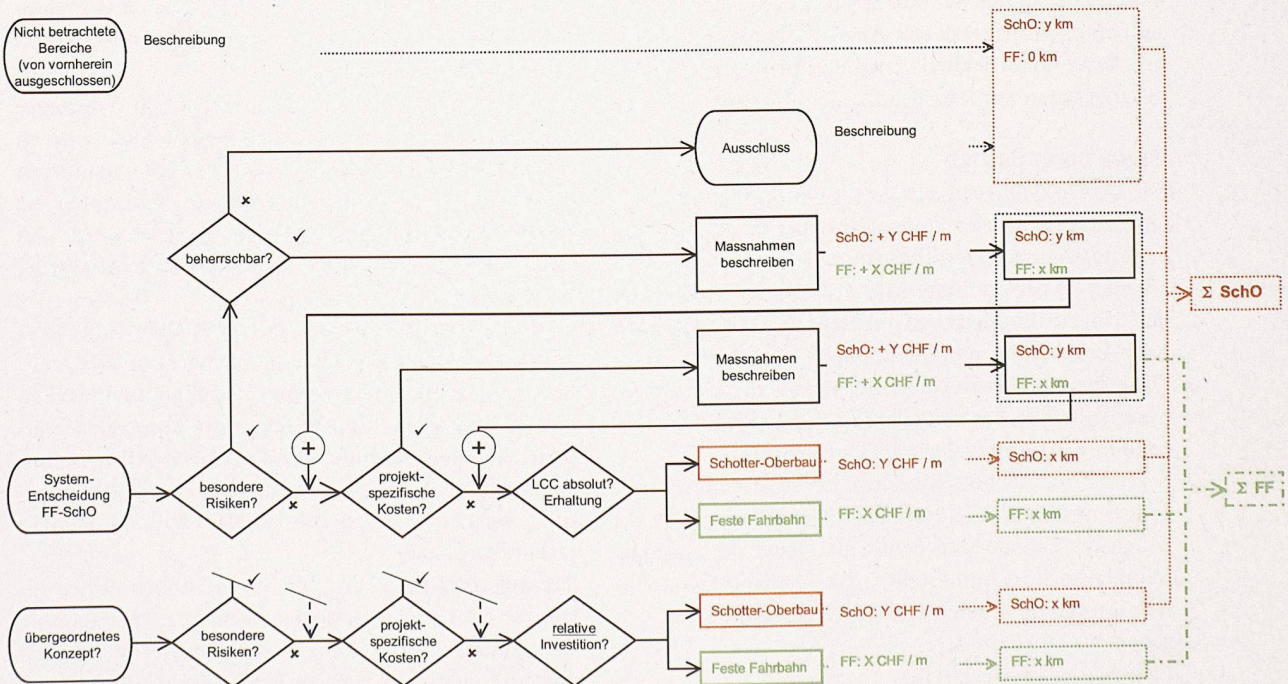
Nicht betrachtete Bereiche (von vornherein ausgeschlossen)

Beschreibung

SchO: y km

FF: 0 km

Ausschluss

Beschreibung

×

✓

beherrschbar?

Massnahmen beschreiben

SchO: + Y CHF / m

FF: + X CHF / m

SchO: y km

FF: x km

Σ SchO

Massnahmen beschreiben

SchO: + Y CHF / m

FF: + X CHF / m

SchO: y km

FF: x km

✓

✓

+

+

System-Entscheidung FF-SchO

besondere Risiken?

×

projekt-spezifische Kosten?

×

LCC absolut? Erhaltung

Schotter-Oberbau

SchO: Y CHF / m

SchO: x km

Σ FF

Feste Fahrbahn

FF: X CHF / m

FF: x km

✓

✓

übergeordnetes Konzept?

besondere Risiken?

×

projekt-spezifische Kosten?

×

relative Investition?

Schotter-Oberbau

SchO: Y CHF / m

SchO: x km

Feste Fahrbahn

FF: X CHF / m

FF: x km